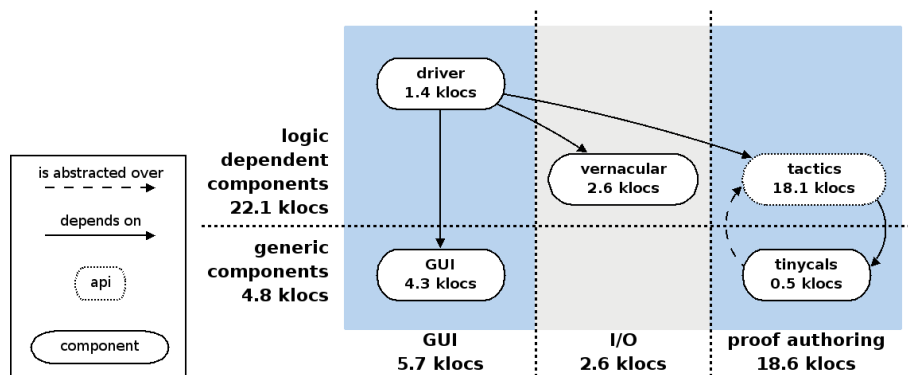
is abstracted over

depends on

api

component

logic dependent components
22.1 klocs

generic components
4.8 klocs

driver
1.4 klocs

vernacular
2.6 klocs

tactics
18.1 klocs

GUI
4.3 klocs

tinycals
0.5 klocs

GUI
5.7 klocs

I/O
2.6 klocs

proof authoring
18.6 klocs